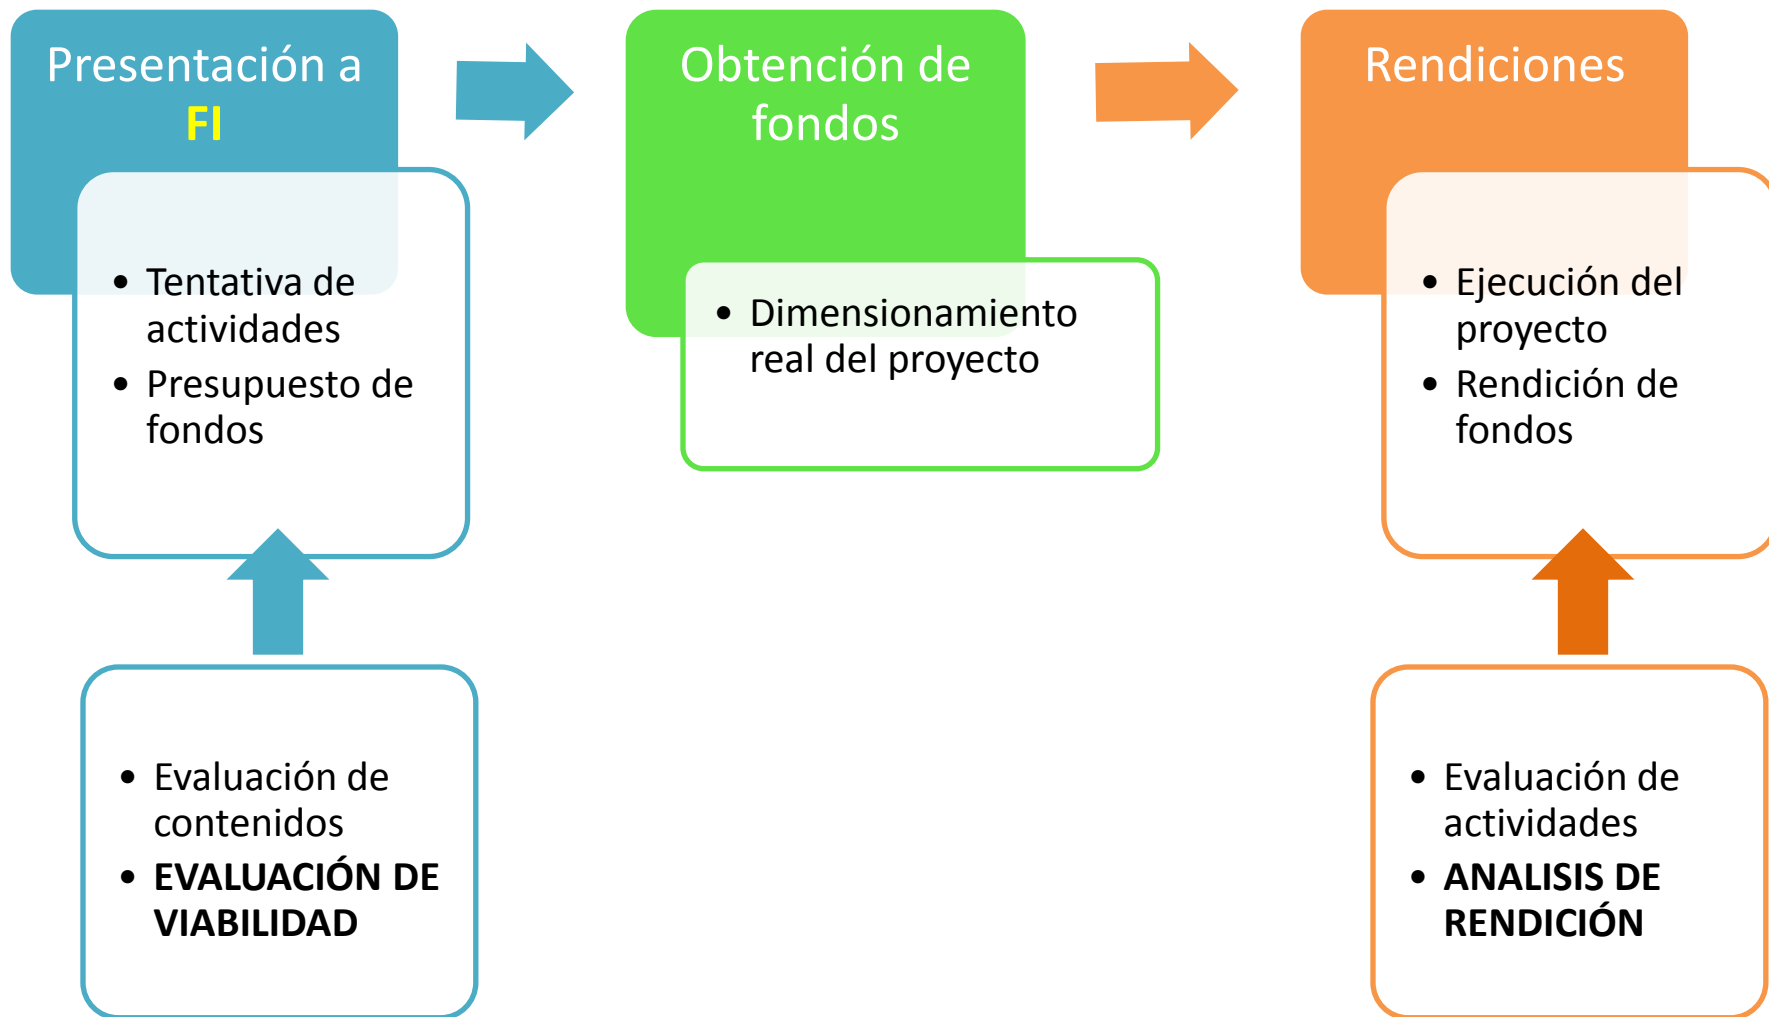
Presentación a FI

- Tentativa de actividades
- Presupuesto de fondos

- Evaluación de contenidos
- **EVALUACIÓN DE VIABILIDAD**

Obtención de fondos

- Dimensionamiento real del proyecto

Rendiciones

- Ejecución del proyecto
- Rendición de fondos

- Evaluación de actividades
- **ANALISIS DE RENDICIÓN**